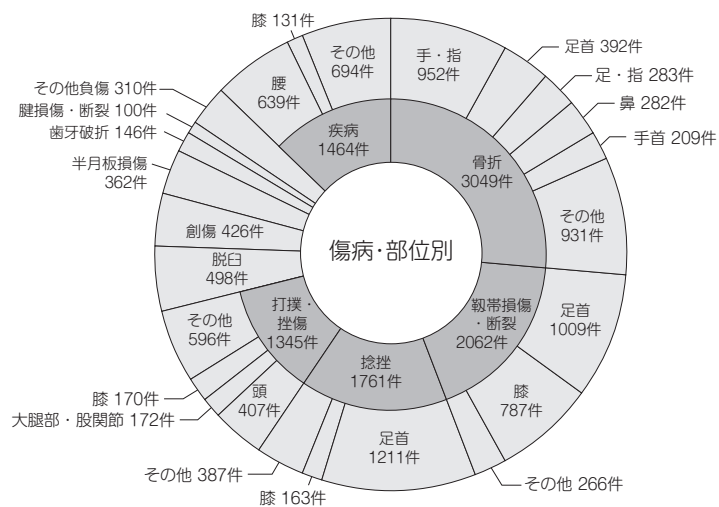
傷病·部位別

疾病
1464件

骨折
3049件

靱帯損傷
・断裂
2062件

捻挫
1761件

打撲・
挫傷
1345件

その他
694件

手・指
952件

足首 392件

足・指 283件

鼻 282件

手首 209件

その他
931件

足首
1009件

膝
787件

その他 266件

足首
1211件

膝 163件

その他 387件

頭
407件

大腿部・股関節 172件

膝 170件

その他
596件

脱臼
498件

創傷 426件

半月板損傷
362件

歯牙破折 146件

腱損傷・断裂 100件

その他負傷 310件

腰
639件

膝 131件